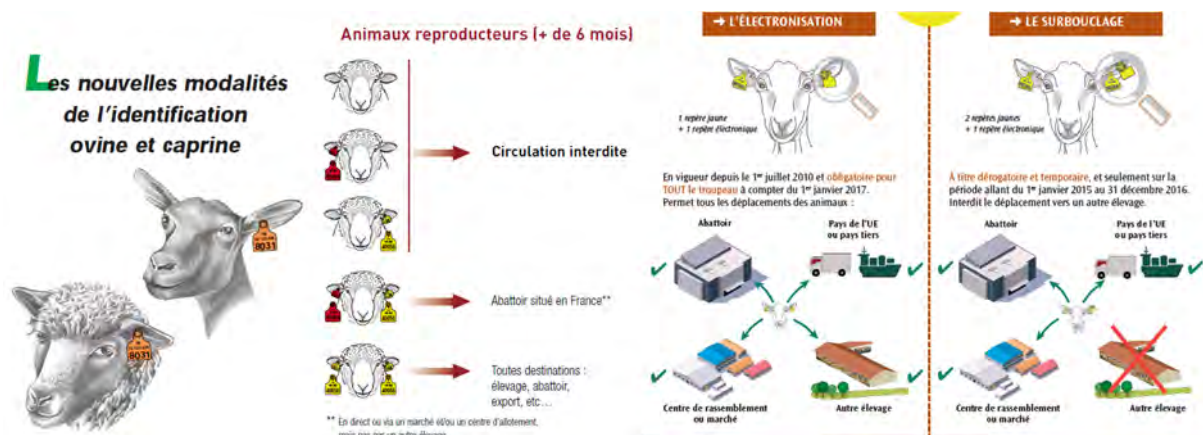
Les nouvelles modalités de l'identification ovine et caprine

8031

8031

Animaux reproducteurs (+ de 6 mois)

Circulation interdite

Abattoir situé en France**

Toutes destinations : élevage, abattoir, export, etc…

** En direct ou via un marché et/ou un centre d'allotement, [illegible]

➜ L'ÉLECTRONISATION

1 repère jaune + 1 repère électronique

En vigueur depuis le 1er juillet 2010 et obligatoire pour TOUT le troupeau à compter du 1er janvier 2017. Permet tous les déplacements des animaux :

Abattoir

Pays de l'UE ou pays tiers

Centre de rassemblement ou marché

Autre élevage

➜ LE SURBOUCLAGE

2 repères jaunes + 1 repère électronique

À titre dérogatoire et temporaire, et seulement sur la période allant du 1er janvier 2015 au 31 décembre 2016. Interdit le déplacement vers un autre élevage.

Abattoir

Pays de l'UE ou pays tiers

Centre de rassemblement ou marché

Autre élevage